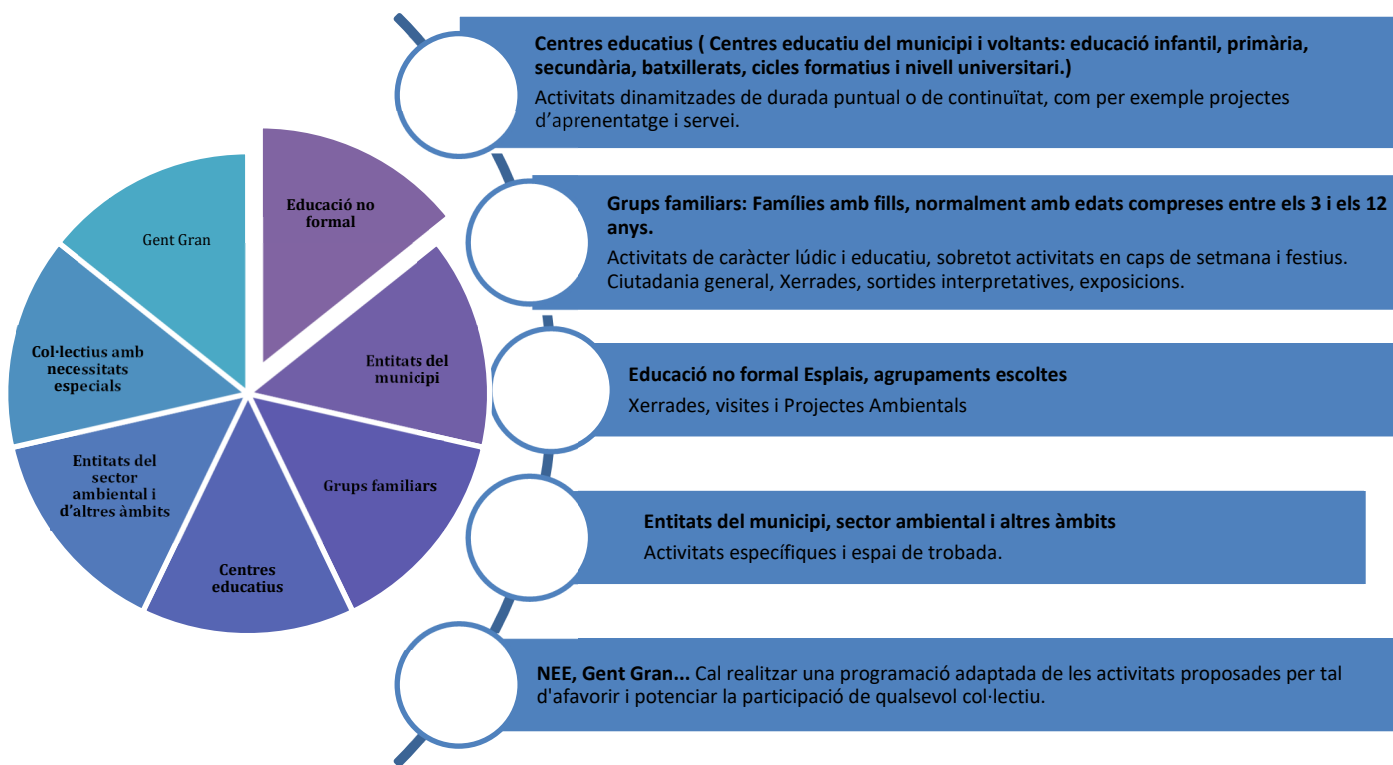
Educació no formal

Entitats del municipi

Grups familiars

Centres educatius

Entitats del sector ambiental i d'altres àmbits

Col·lectius amb necessitats especials

Gent Gran

**Centres educatius ( Centres educatiu del municipi i voltants: educació infantil, primària, secundària, batxillerats, cicles formatius i nivell universitari.)**
Activitats dinamitzades de durada puntual o de continuïtat, com per exemple projectes d'aprenentatge i servei.

**Grups familiars: Famílies amb fills, normalment amb edats compreses entre els 3 i els 12 anys.**
Activitats de caràcter lúdic i educatiu, sobretot activitats en caps de setmana i festius. Ciutadania general, Xerrades, sortides interpretatives, exposicions.

**Educació no formal Esplais, agrupaments escoltes**
Xerrades, visites i Projectes Ambientals

**Entitats del municipi, sector ambiental i altres àmbits**
Activitats específiques i espai de trobada.

**NEE, Gent Gran...** Cal realitzar una programació adaptada de les activitats proposades per tal d'afavorir i potenciar la participació de qualsevol col·lectiu.